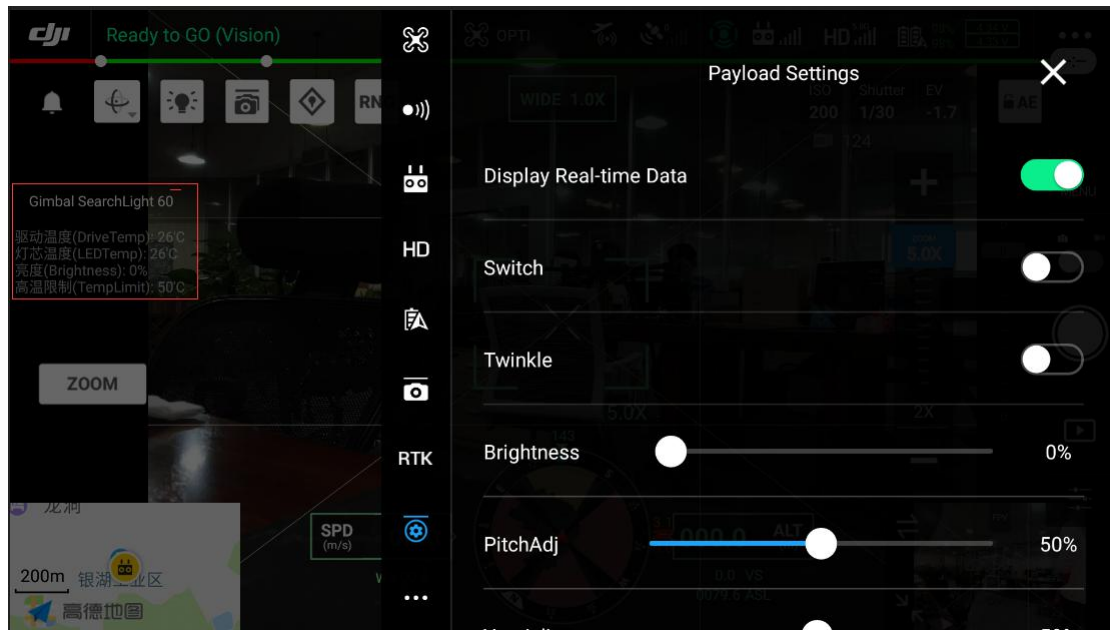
Ready to GO (Vision)

RN

Gimbal SearchLight 60

驱动温度(DriveTemp): 26°C
灯芯温度(LEDTemp): 26°C
亮度(Brightness): 0%
高温限制(TempLimit): 50°C

ZOOM

HD

RTK

SPD
(m/s)

200m 银湖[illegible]业区
高德地图

Payload Settings

Display Real-time Data

Switch

Twinkle

Brightness 0%

PitchAdj 50%

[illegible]